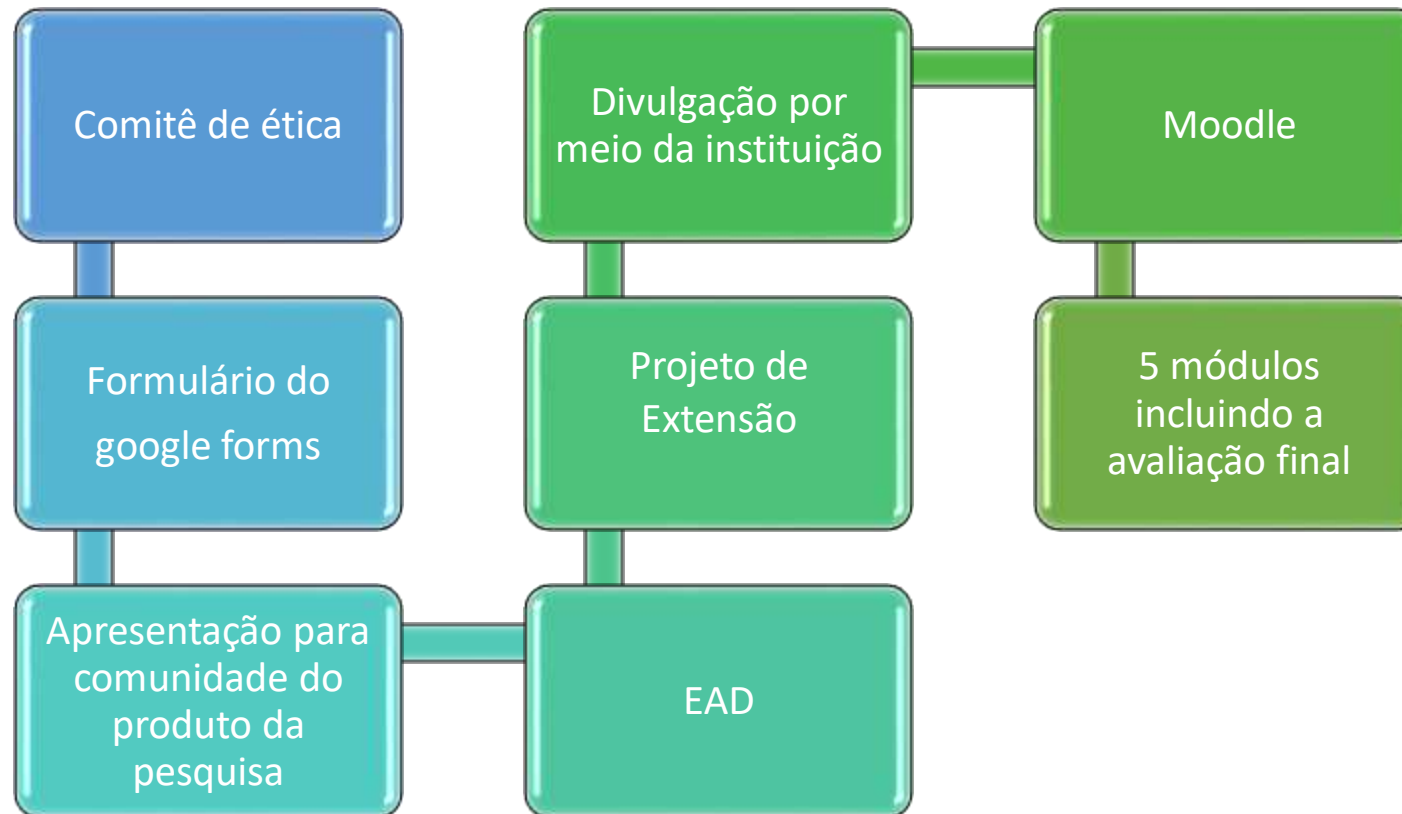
Comitê de ética

Formulário do google forms

Apresentação para comunidade do produto da pesquisa

EAD

Projeto de Extensão

Divulgação por meio da instituição

Moodle

5 módulos incluindo a avaliação final